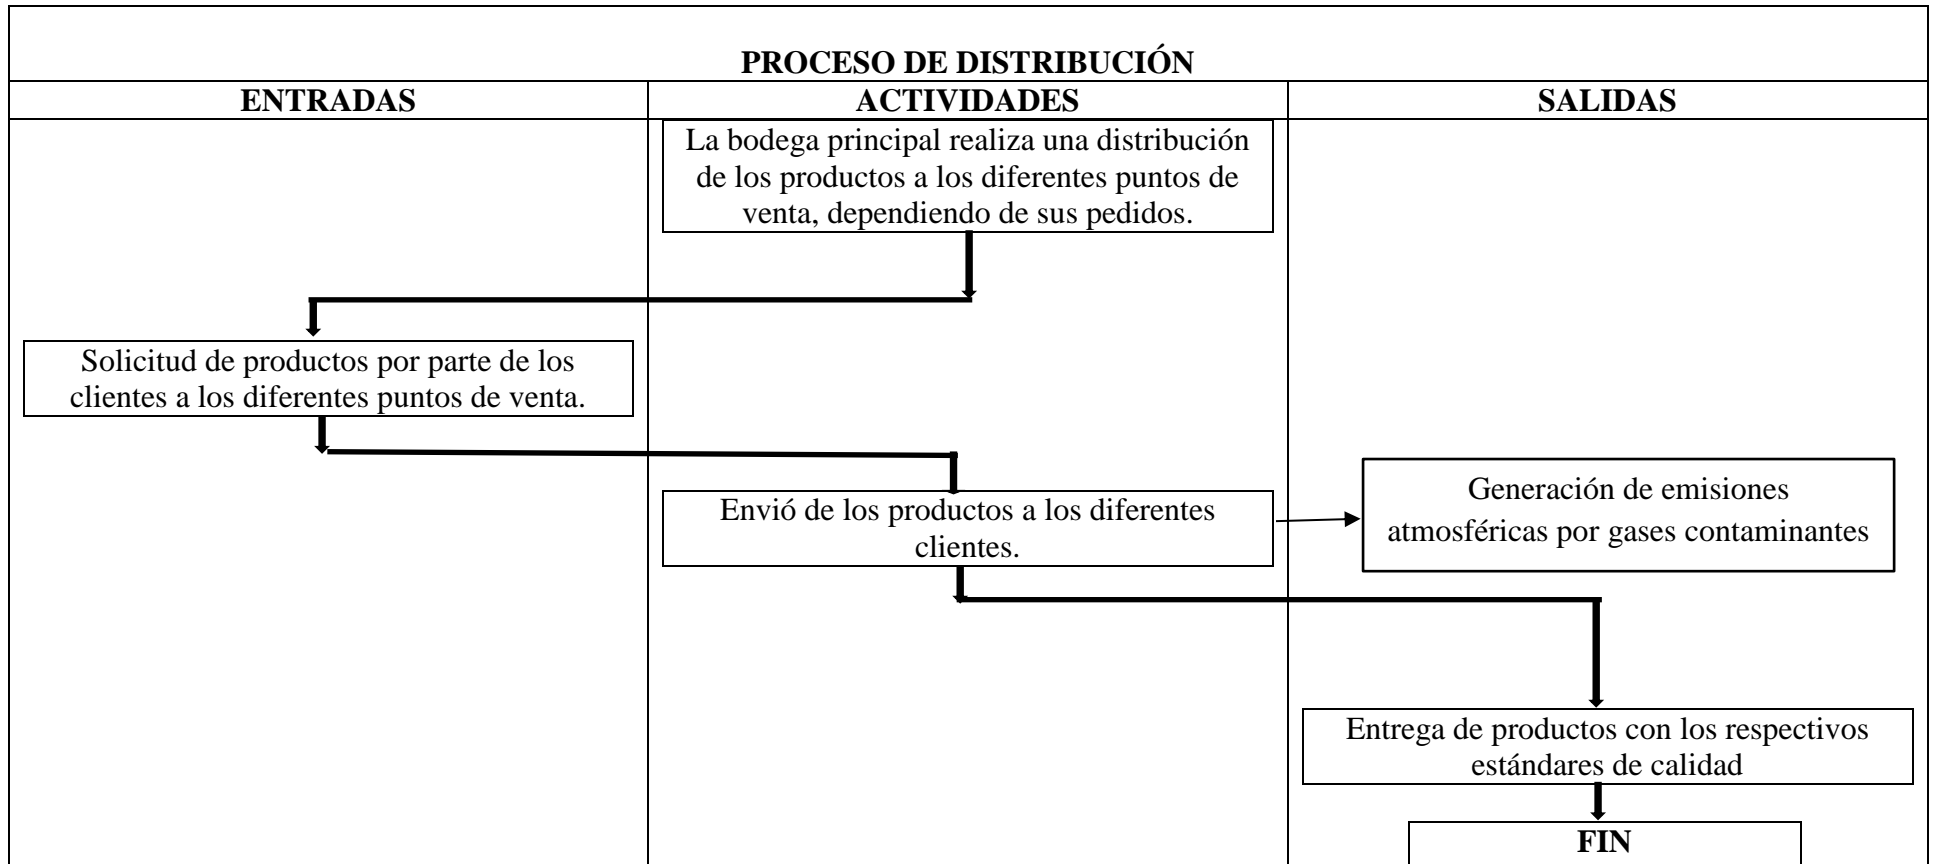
PROCESO DE DISTRIBUCIÓN

ENTRADAS

ACTIVIDADES

SALIDAS

La bodega principal realiza una distribución de los productos a los diferentes puntos de venta, dependiendo de sus pedidos.

Solicitud de productos por parte de los clientes a los diferentes puntos de venta.

Envió de los productos a los diferentes clientes.

Generación de emisiones atmosféricas por gases contaminantes

Entrega de productos con los respectivos estándares de calidad

FIN